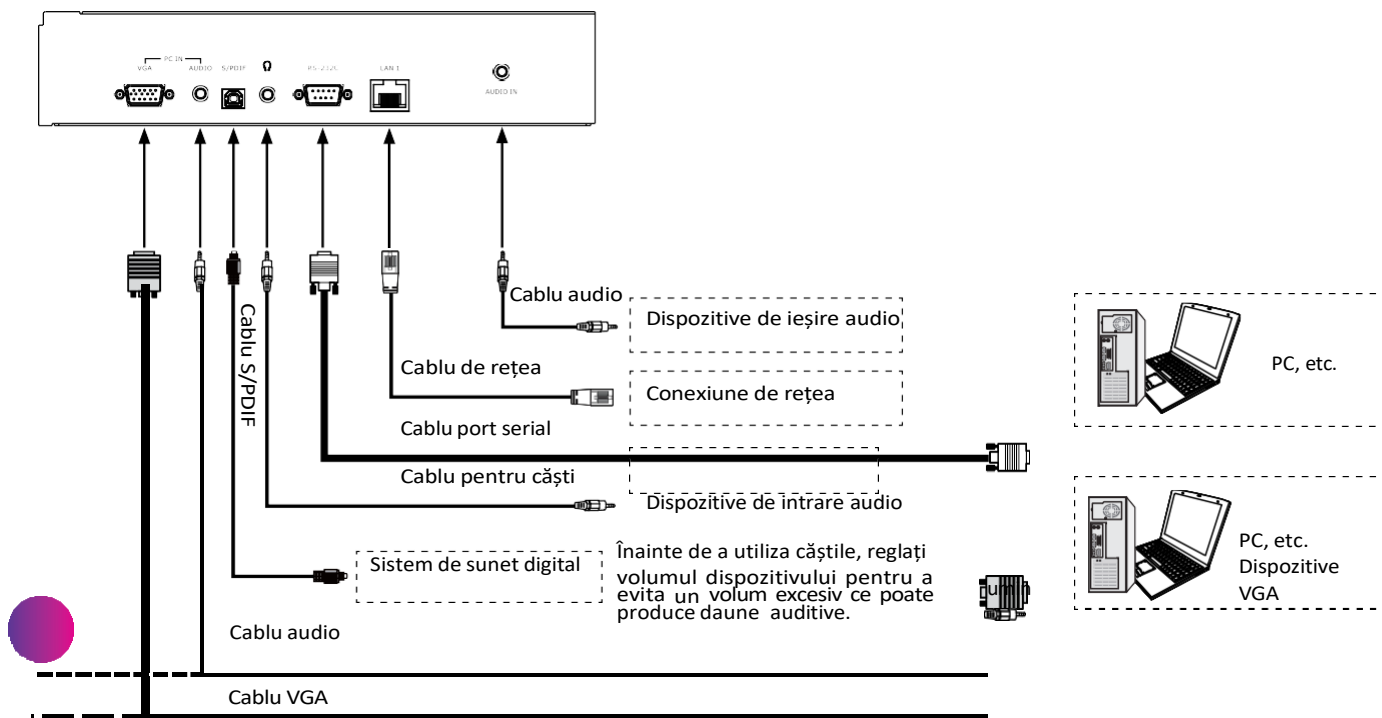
PC IN
VGA
AUDIO
S/PDIF
RS-232C
LAN 1
AUDIO IN

Cablu audio
Dispozitive de ieșire audio
Cablu S/PDIF
Cablu de rețea
Conexiune de rețea
PC, etc.
Cablu port serial
Cablu pentru căști
Dispozitive de intrare audio
PC, etc.
Dispozitive VGA
Sistem de sunet digital
Înainte de a utiliza căștile, reglați volumul dispozitivului pentru a evita un volum excesiv ce poate produce daune auditive.
Cablu audio
Cablu VGA